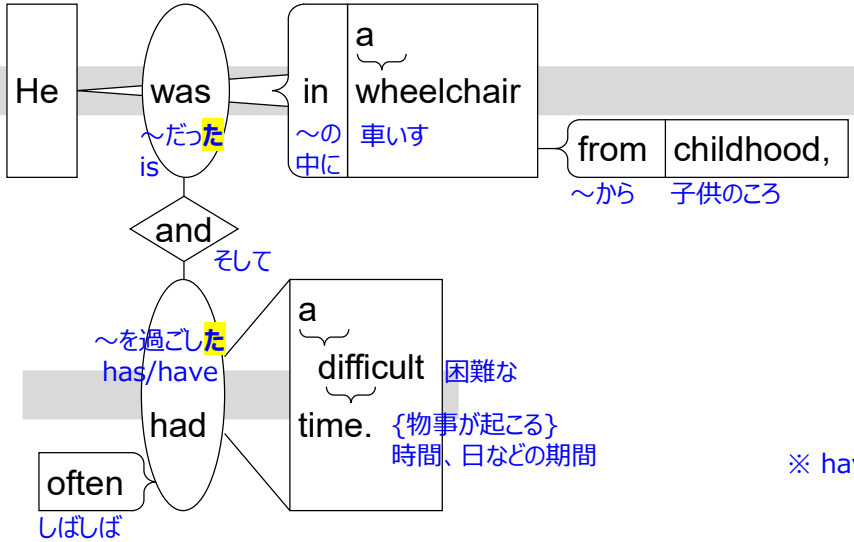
He

was
～だった
is

in
～の中に

a
wheelchair
車いす

from
～から

childhood,
子供のころ

and
そして

～を過ごした
has/have
had

often
しばしば

a
difficult
困難な
time.
{物事が起こる}
時間、日などの期間

※ hav